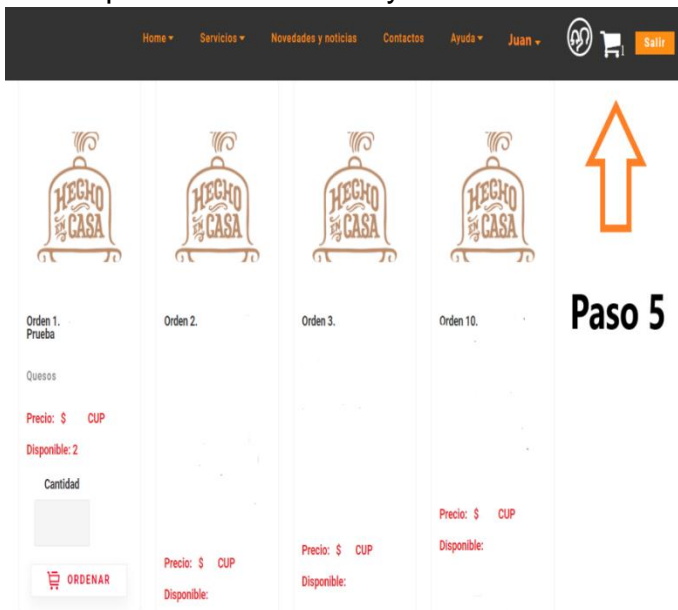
Home ▾ Servicios ▾ Novedades y noticias Contactos Ayuda ▾ Juan ▾ Salir

HECHO EN CASA

HECHO EN CASA

HECHO EN CASA

HECHO EN CASA

Paso 5

Orden 1. Prueba

Quesos

Precio: $ CUP

Disponible: 2

Cantidad

ORDENAR

Orden 2.

Precio: $ CUP

Disponible:

Orden 3.

Precio: $ CUP

Disponible:

Orden 10.

Precio: $ CUP

Disponible: